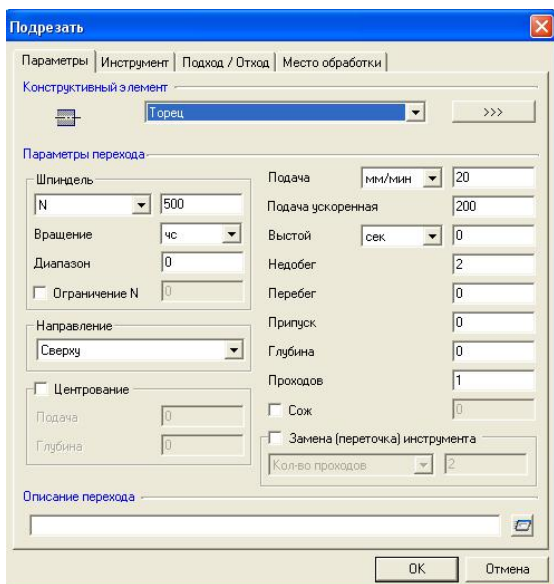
Подрезать

Параметры | Инструмент | Подход / Отход | Место обработки

Конструктивный элемент
Торец
>>>

Параметры перехода

Шпиндель
N
500
Вращение
чс
Диапазон
0
Ограничение N
0

Направление
Сверху

Центрование
Подача
0
Глубина
0

Подача
мм/мин
20
Подача ускоренная
200
Выстой
сек
0
Недобег
2
Перебег
0
Припуск
0
Глубина
0
Проходов
1
Сож
0
Замена (переточка) инструмента
Кол-во проходов
2

Описание перехода

OK
Отмена